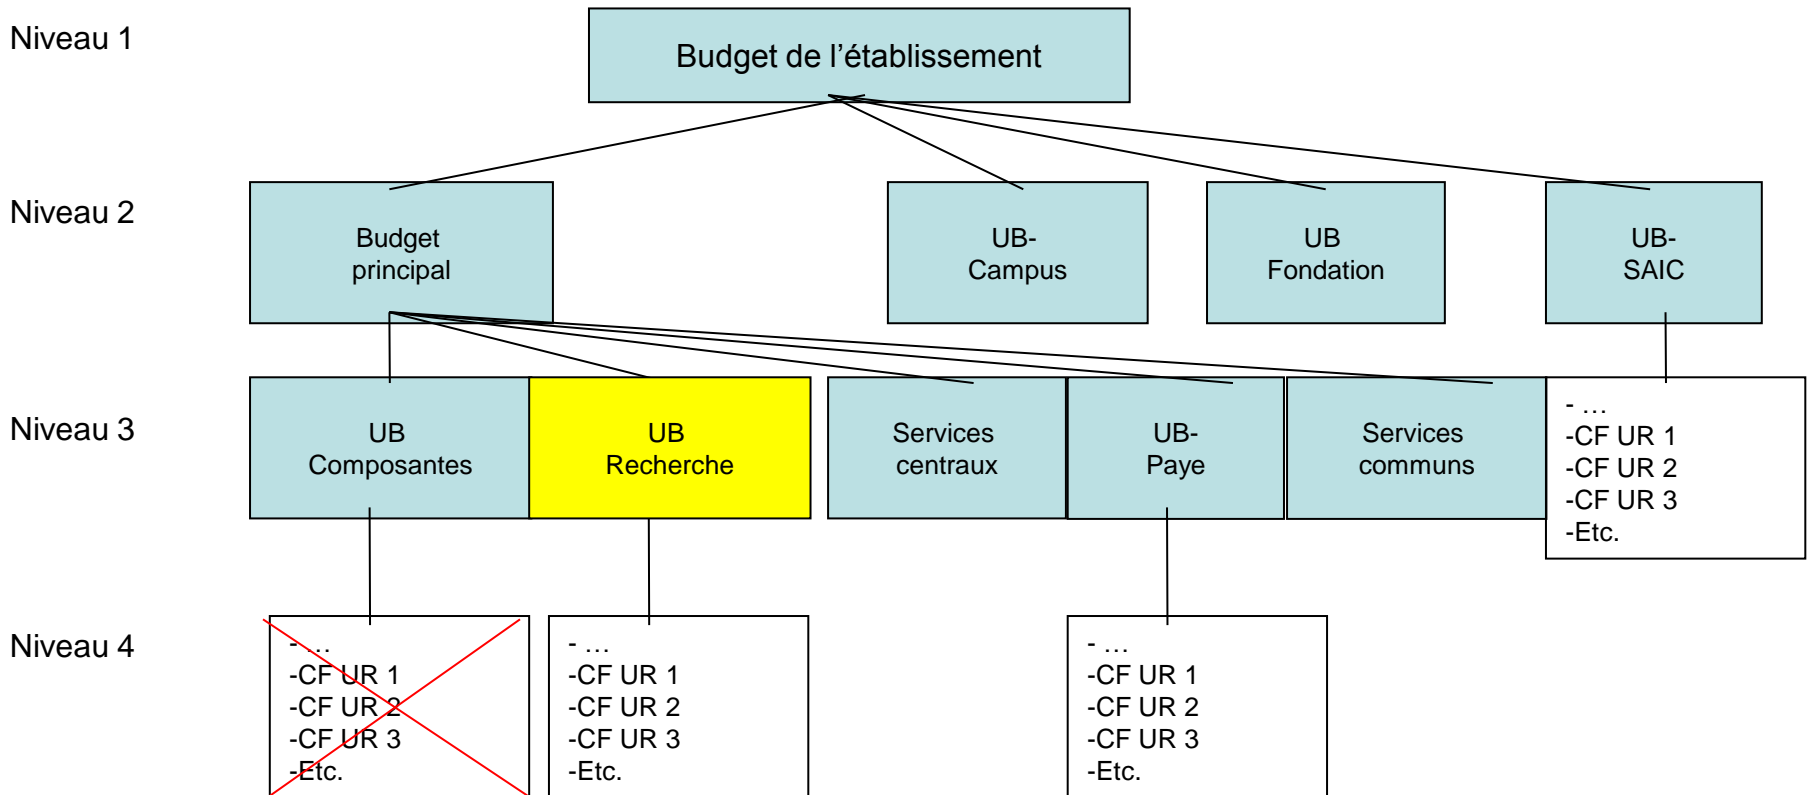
Niveau 1

Budget de l’établissement

Niveau 2

Budget principal

UB-Campus

UB Fondation

UB-SAIC

Niveau 3

UB Composantes

UB Recherche

Services centraux

UB-Paye

Services communs

- …
-CF UR 1
-CF UR 2
-CF UR 3
-Etc.

Niveau 4

- …
-CF UR 1
-CF UR 2
-CF UR 3
-Etc.

- …
-CF UR 1
-CF UR 2
-CF UR 3
-Etc.

- …
-CF UR 1
-CF UR 2
-CF UR 3
-Etc.